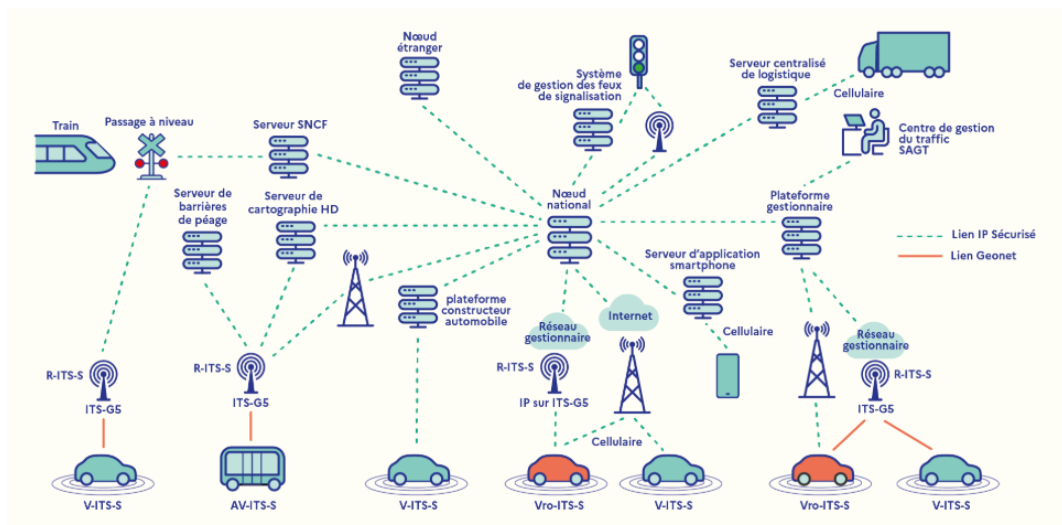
Nœud étranger

Système de gestion des feux de signalisation

Serveur centralisé de logistique

Cellulaire

Train

Passage à niveau

Serveur SNCF

Centre de gestion du traffic SAGT

Serveur de barrières de péage

Serveur de cartographie HD

Nœud national

Plateforme gestionnaire

Lien IP Sécurisé

Lien Geonet

Serveur d'application smartphone

plateforme constructeur automobile

Internet

Réseau gestionnaire

Cellulaire

Réseau gestionnaire

R-ITS-S

R-ITS-S

R-ITS-S

R-ITS-S

ITS-G5

ITS-G5

IP sur ITS-G5

ITS-G5

Cellulaire

V-ITS-S

AV-ITS-S

V-ITS-S

Vro-ITS-S

V-ITS-S

Vro-ITS-S

V-ITS-S